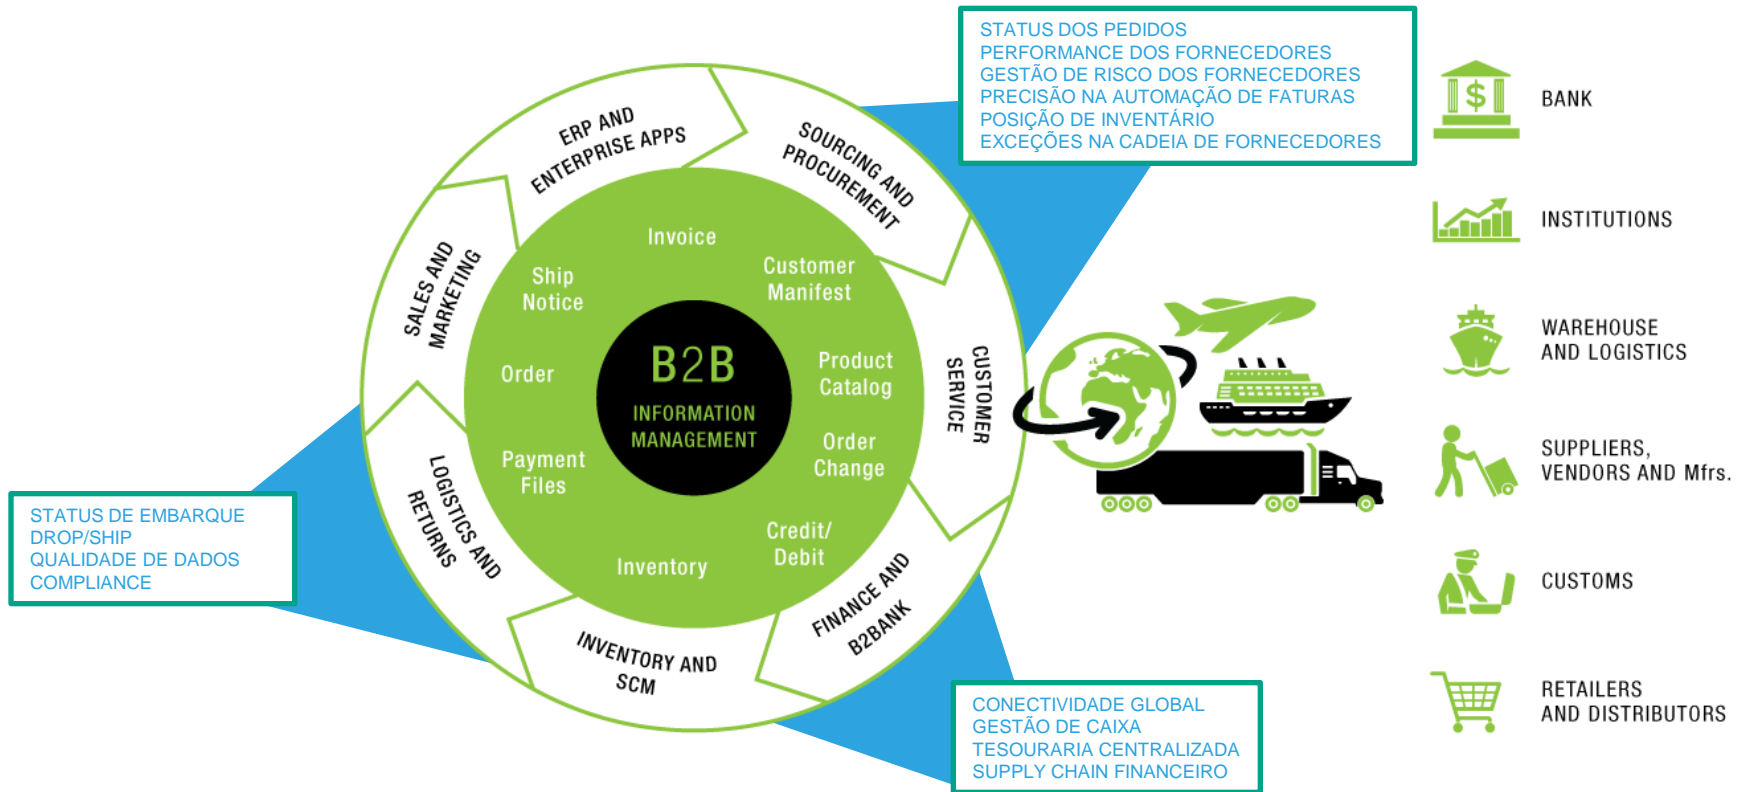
STATUS DOS PEDIDOS
PERFORMANCE DOS FORNECEDORES
GESTÃO DE RISCO DOS FORNECEDORES
PRECISÃO NA AUTOMAÇÃO DE FATURAS
POSIÇÃO DE INVENTÁRIO
EXCEÇÕES NA CADEIA DE FORNECEDORES

ERP AND ENTERPRISE APPS

SOURCING AND PROCUREMENT

CUSTOMER SERVICE

FINANCE AND B2BANK

INVENTORY AND SCM

LOGISTICS AND RETURNS

SALES AND MARKETING

Invoice

Customer Manifest

Product Catalog

Order Change

Credit/ Debit

Inventory

Payment Files

Order

Ship Notice

B2B
INFORMATION MANAGEMENT

STATUS DE EMBARQUE
DROP/SHIP
QUALIDADE DE DADOS
COMPLIANCE

CONECTIVIDADE GLOBAL
GESTÃO DE CAIXA
TESOURARIA CENTRALIZADA
SUPPLY CHAIN FINANCEIRO

BANK

INSTITUTIONS

WAREHOUSE AND LOGISTICS

SUPPLIERS, VENDORS AND Mfrs.

CUSTOMS

RETAILERS AND DISTRIBUTORS